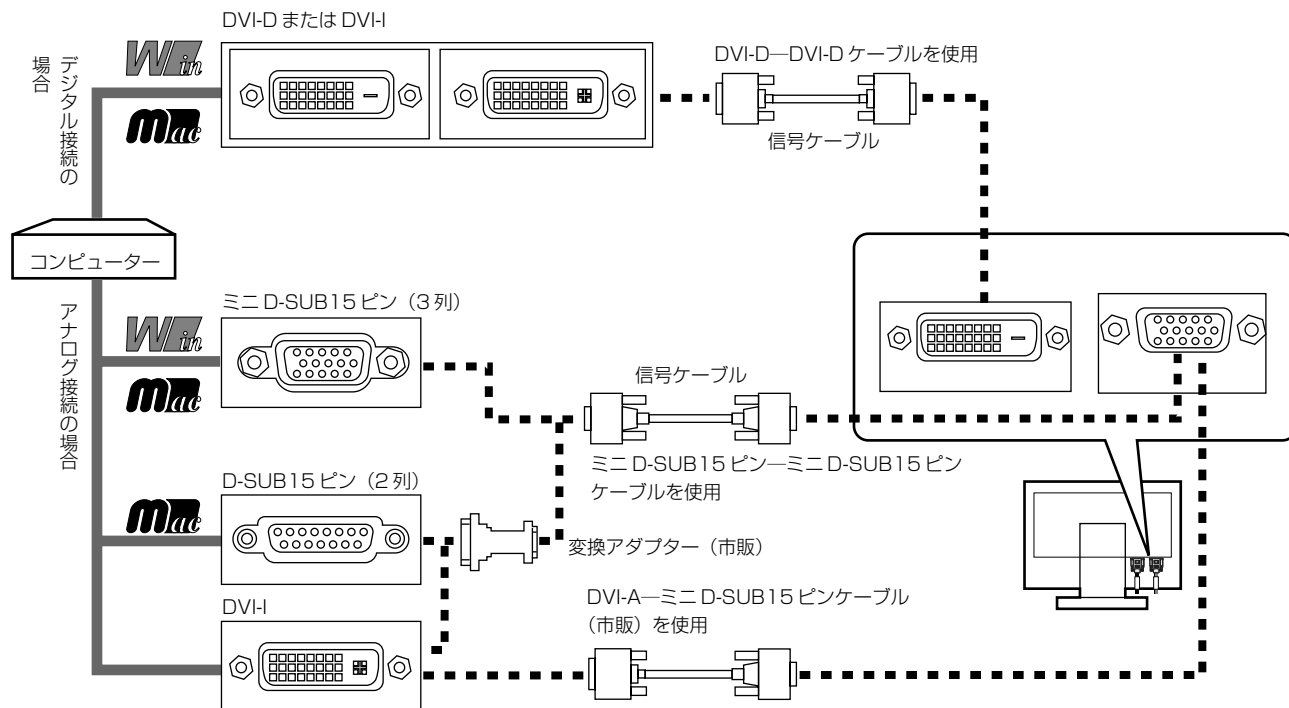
DVI-D または DVI-I

デジタル接続の場合

Win

Mac

DVI-D—DVI-D ケーブルを使用

信号ケーブル

コンピューター

アナログ接続の場合

ミニ D-SUB15 ピン（3 列）

Win

Mac

信号ケーブル

ミニ D-SUB15 ピン—ミニ D-SUB15 ピンケーブルを使用

D-SUB15 ピン（2 列）

Mac

変換アダプター（市販）

DVI-I

DVI-A—ミニ D-SUB15 ピンケーブル（市販）を使用